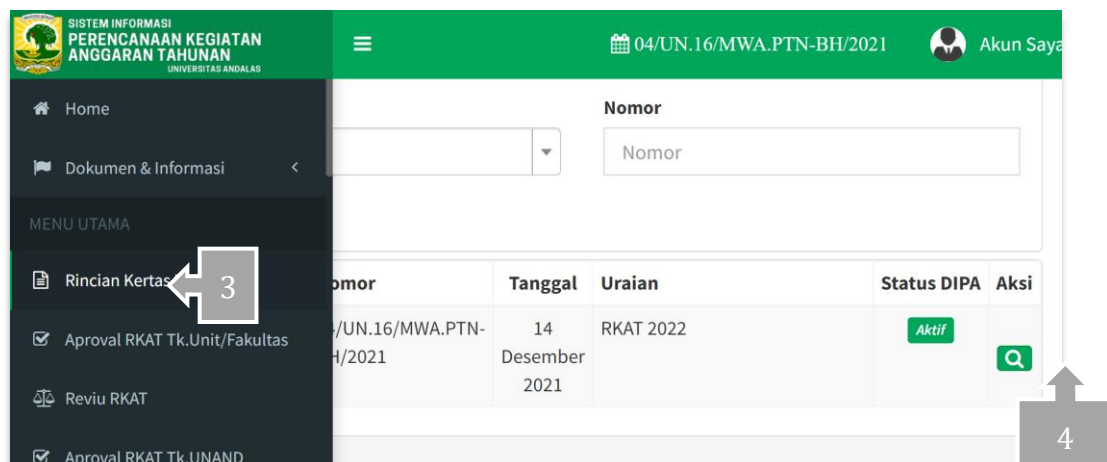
SISTEM INFORMASI
PERENCANAAN KEGIATAN ANGGARAN TAHUNAN
UNIVERSITAS ANDALAS

04/UN.16/MWA.PTN-BH/2021

Akun Saya

Home

Dokumen & Informasi

MENU UTAMA

Rincian Kertas

3

Aproval RKAT Tk.Unit/Fakultas

Reviu RKAT

Aproval RKAT Tk.UNAND

Nomor

Nomor

| omor | Tanggal | Uraian | Status DIPA | Aksi |
|---|---|---|---|---|
| 4/UN.16/MWA.PTN-H/2021 | 14 Desember 2021 | RKAT 2022 | Aktif | |

4